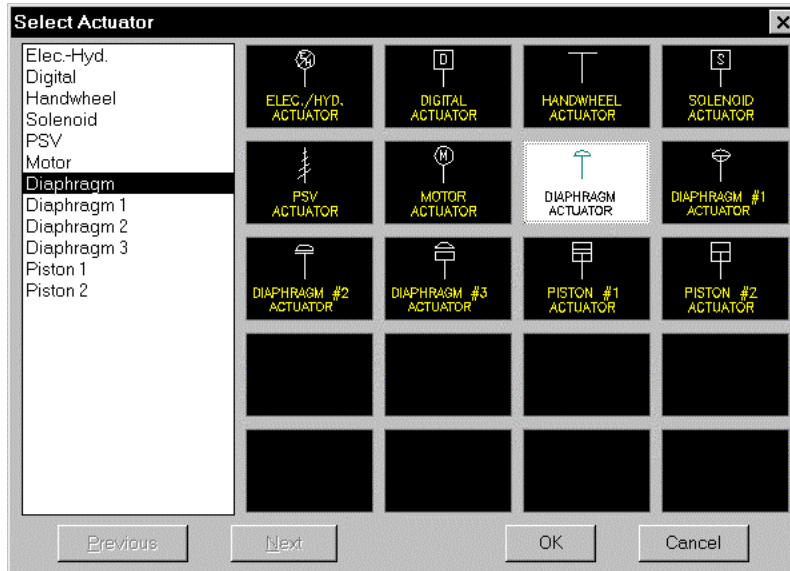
Select Actuator

Elec.-Hyd.
Digital
Handwheel
Solenoid
PSV
Motor
Diaphragm
Diaphragm 1
Diaphragm 2
Diaphragm 3
Piston 1
Piston 2

D
ELEC./HYD. ACTUATOR

D
DIGITAL ACTUATOR

HANDWHEEL ACTUATOR

S
SOLENOID ACTUATOR

PSV ACTUATOR

M
MOTOR ACTUATOR

DIAPHRAGM ACTUATOR

DIAPHRAGM #1 ACTUATOR

DIAPHRAGM #2 ACTUATOR

DIAPHRAGM #3 ACTUATOR

PISTON #1 ACTUATOR

PISTON #2 ACTUATOR

Previous
Next
OK
Cancel